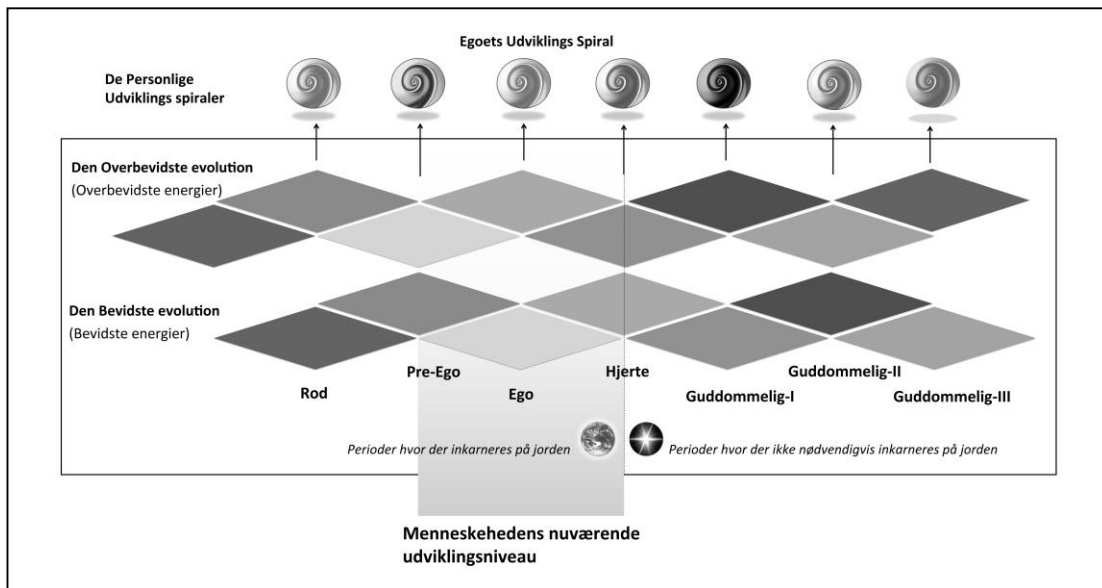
Egoets Udviklings Spiral

De Personlige Udviklings spiraler

Den Overbevidste evolution
(Overbevidste energier)

Den Bevidste evolution
(Bevidste energier)

Rod

Pre-Ego

Ego

Hjerte

Guddommelig-I

Guddommelig-II

Guddommelig-III

Perioder hvor der inkarneres på jorden

Perioder hvor der ikke nødvendigvis inkarneres på jorden

Menneskehedens nuværende udviklingsniveau